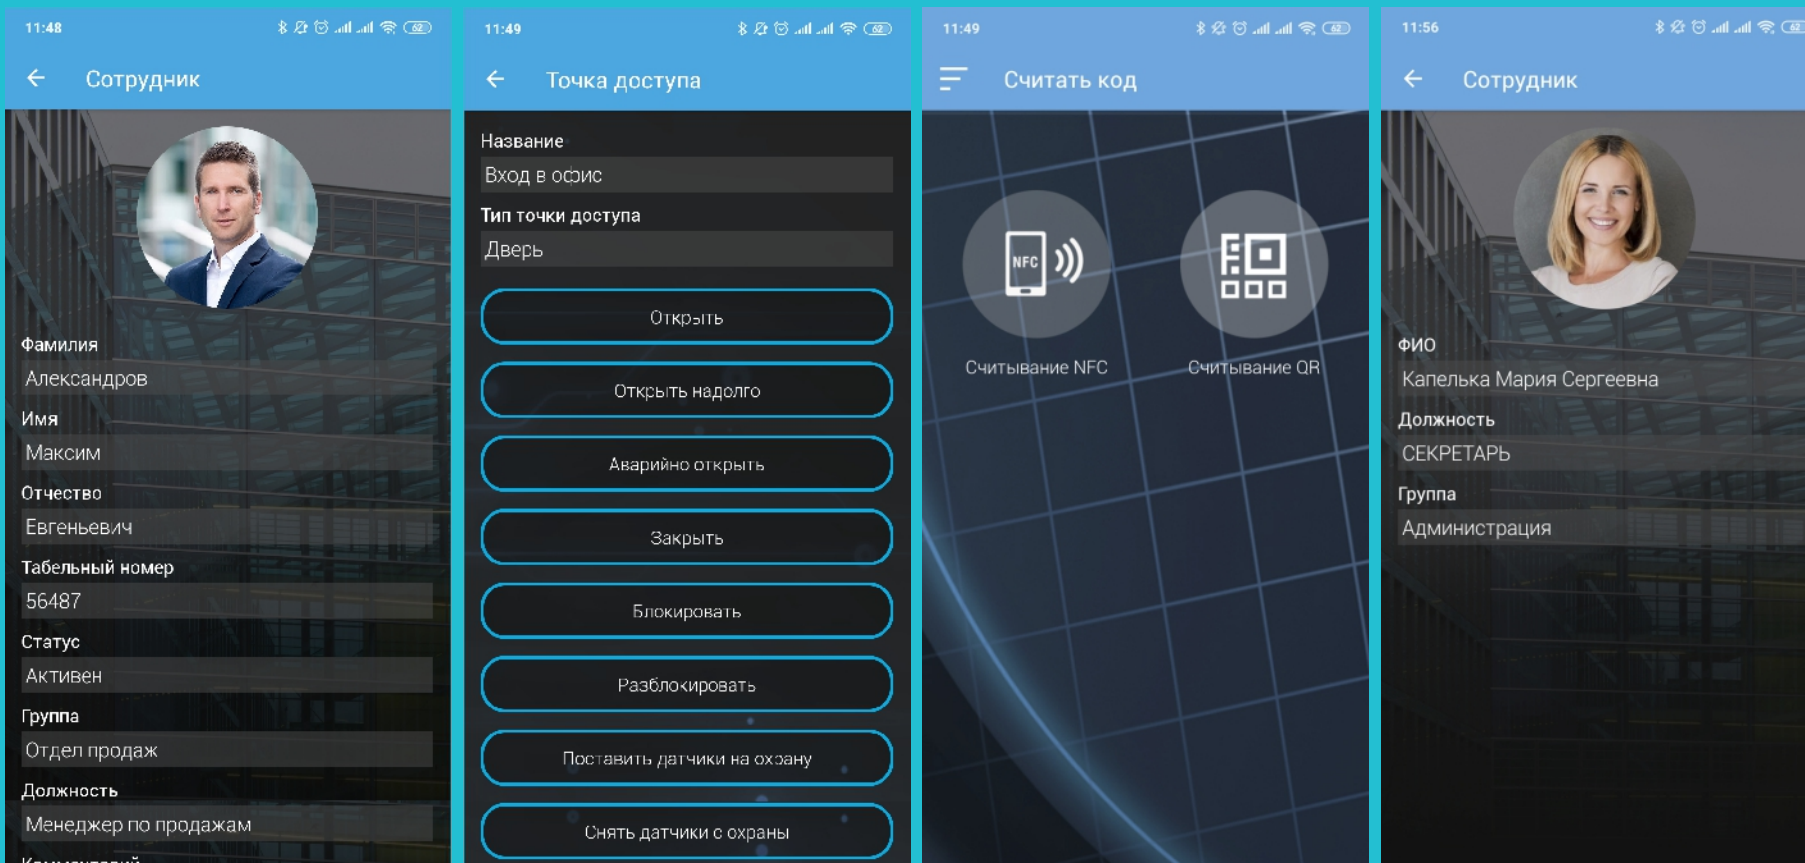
11:48

Сотрудник

Фамилия
Александров
Имя
Максим
Отчество
Евгеньевич
Табельный номер
56487
Статус
Активен
Группа
Отдел продаж
Должность
Менеджер по продажам
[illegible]

11:49

Точка доступа

Название
Вход в офис
Тип точки доступа
Дверь

Открыть
Открыть надолго
Аварийно открыть
Закрыть
Блокировать
Разблокировать
Поставить датчики на охрану
Снять датчики с охраны

11:49

Считать код

NFC
Считывание NFC
Считывание QR

11:56

Сотрудник

ФИО
Капелька Мария Сергеевна
Должность
СЕКРЕТАРЬ
Группа
Администрация